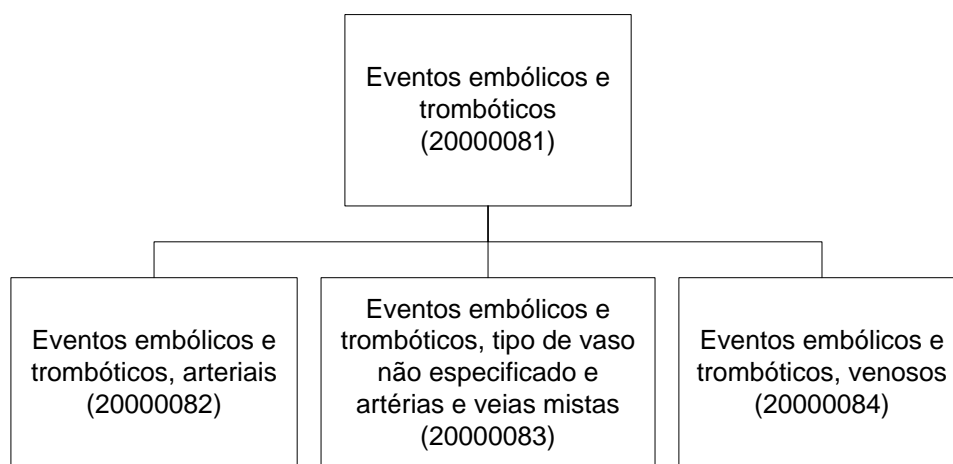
Eventos embólicos e trombóticos (20000081)

Eventos embólicos e trombóticos, arteriais (20000082)

Eventos embólicos e trombóticos, tipo de vaso não especificado e artérias e veias mistas (20000083)

Eventos embólicos e trombóticos, venosos (20000084)